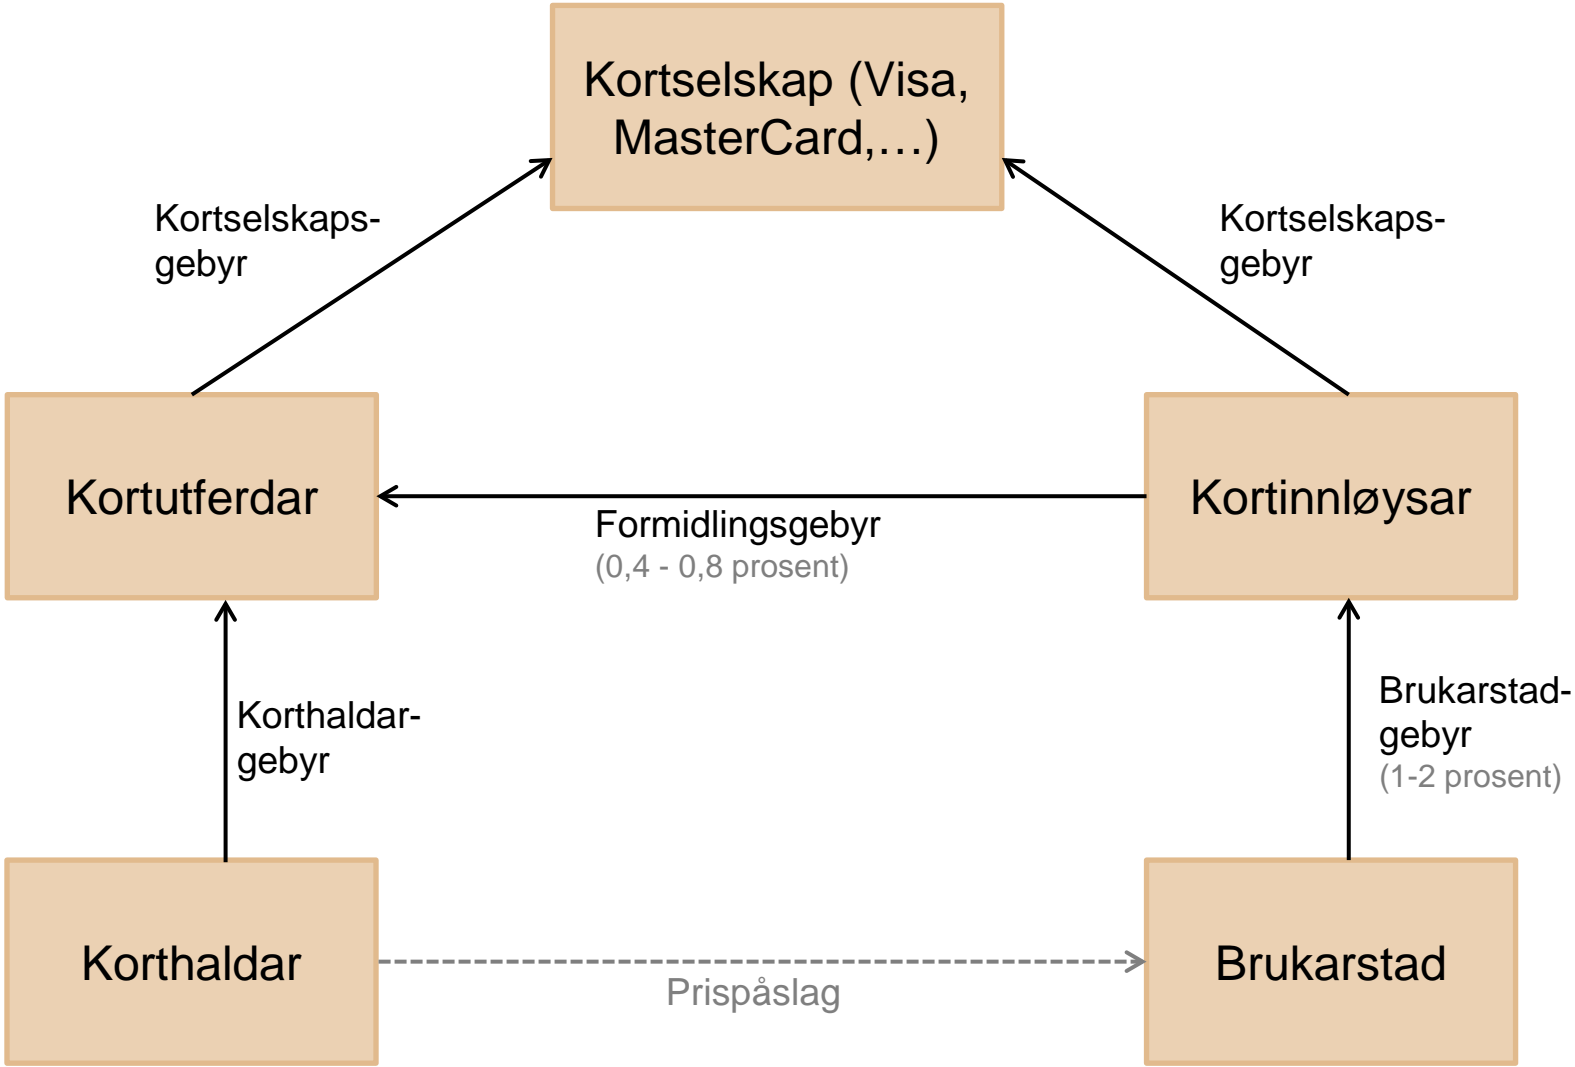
Kortselskap (Visa, MasterCard,…)

Kortselskaps-gebyr

Kortselskaps-gebyr

Kortutferdar

Formidlingsgebyr
(0,4 - 0,8 prosent)

Kortinnløysar

Korthaldar-gebyr

Brukarstad-gebyr
(1-2 prosent)

Korthaldar

Prispåslag

Brukarstad